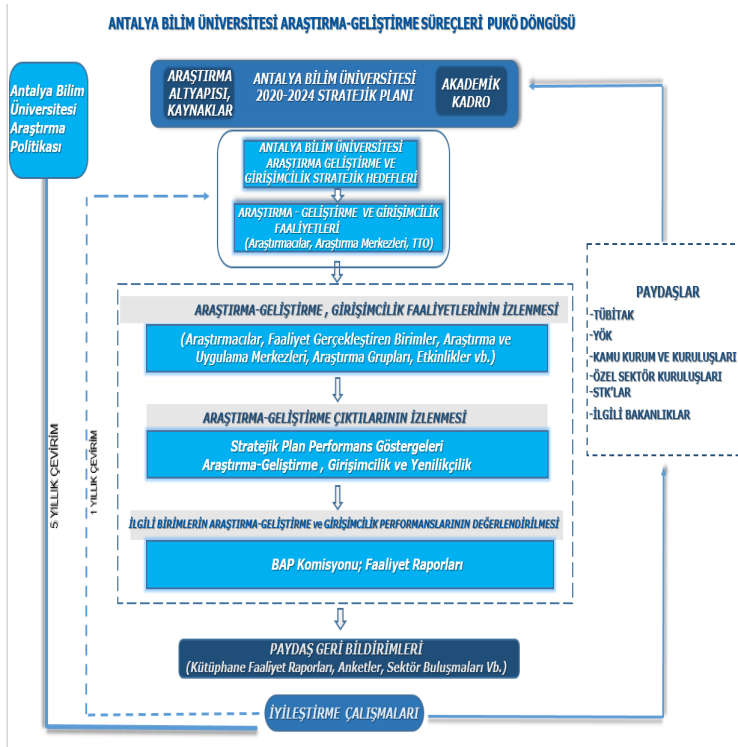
ANTALYA BİLİM ÜNİVERSİTESİ ARAŞTIRMA-GELİŞTİRME SÜREÇLERİ PUKÖ DÖNGÜSÜ

Antalya Bilim Üniversitesi Araştırma Politikası

ARAŞTIRMA ALTYAPISI, KAYNAKLAR

ANTALYA BİLİM ÜNİVERSİTESİ 2020-2024 STRATEJİK PLANI

AKADEMİK KADRO

ANTALYA BİLİM ÜNİVERSİTESİ ARAŞTIRMA GELİŞTİRME VE GİRİŞİMCİLİK STRATEJİK HEDEFLERİ

ARAŞTIRMA - GELİŞTİRME VE GİRİŞİMCİLİK FAALİYETLERİ (Araştırmacılar, Araştırma Merkezleri, TTO)

ARAŞTIRMA-GELİŞTİRME , GİRİŞİMCİLİK FAALİYETLERİNİN İZLENMESİ

(Araştırmacılar, Faaliyet Gerçekleştiren Birimler, Araştırma ve Uygulama Merkezleri, Araştırma Grupları, Etkinlikler vb.)

ARAŞTIRMA-GELİŞTİRME ÇIKTILARININ İZLENMESİ

Stratejik Plan Performans Göstergeleri Araştırma-Geliştirme , Girişimcilik ve Yenilikçilik

İLGİLİ BİRİMLERİN ARAŞTIRMA-GELİŞTİRME ve GİRİŞİMCİLİK PERFORMANSLARININ DEĞERLENDİRİLMESİ

BAP Komisyonu; Faaliyet Raporları

5 YILLIK ÇEVİRİM

1 YILLIK ÇEVİRİM

PAYDAŞLAR
-TÜBİTAK
-YÖK
-KAMU KURUM VE KURULUŞLARI
-ÖZEL SEKTÖR KURULUŞLARI
-STK'LAR
-İLGİLİ BAKANLIKLAR

PAYDAŞ GERİ BİLDİRİMLERİ
(Kütüphane Faaliyet Raporları, Anketler, Sektör Buluşmaları Vb.)

İYİLEŞTİRME ÇALIŞMALARI